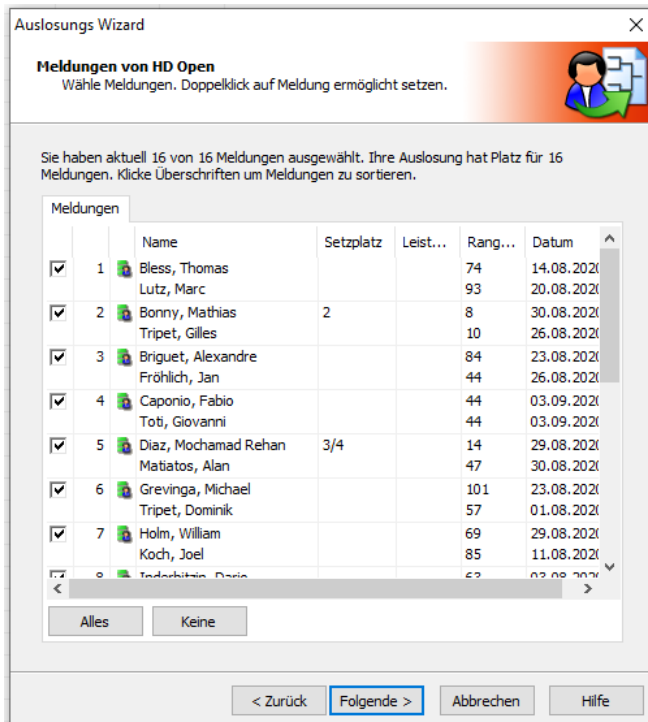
Auslosungs Wizard

Meldungen von HD Open
Wähle Meldungen. Doppelklick auf Meldung ermöglicht setzen.

Sie haben aktuell 16 von 16 Meldungen ausgewählt. Ihre Auslosung hat Platz für 16 Meldungen. Klicke Überschriften um Meldungen zu sortieren.

Meldungen

| | | | Name | Setzplatz | Leist... | Rang... | Datum |
|---|---|---|---|---|---|---|---|
| ☑ | 1 | | Bless, Thomas<br>Lutz, Marc | | | 74<br>93 | 14.08.2020<br>20.08.2020 |
| ☑ | 2 | | Bonny, Mathias<br>Tripet, Gilles | 2 | | 8<br>10 | 30.08.2020<br>26.08.2020 |
| ☑ | 3 | | Briguet, Alexandre<br>Fröhlich, Jan | | | 84<br>44 | 23.08.2020<br>26.08.2020 |
| ☑ | 4 | | Caponio, Fabio<br>Toti, Giovanni | | | 44<br>44 | 03.09.2020<br>03.09.2020 |
| ☑ | 5 | | Diaz, Mochamad Rehan<br>Matiatos, Alan | 3/4 | | 14<br>47 | 29.08.2020<br>30.08.2020 |
| ☑ | 6 | | Grevinga, Michael<br>Tripet, Dominik | | | 101<br>57 | 23.08.2020<br>01.08.2020 |
| ☑ | 7 | | Holm, William<br>Koch, Joel | | | 69<br>85 | 29.08.2020<br>11.08.2020 |
| ☑ | 8 | | Inderbitzin, Dario | | | 63 | 03.08.2020 |

Alles Keine

< Zurück Folgende > Abbrechen Hilfe